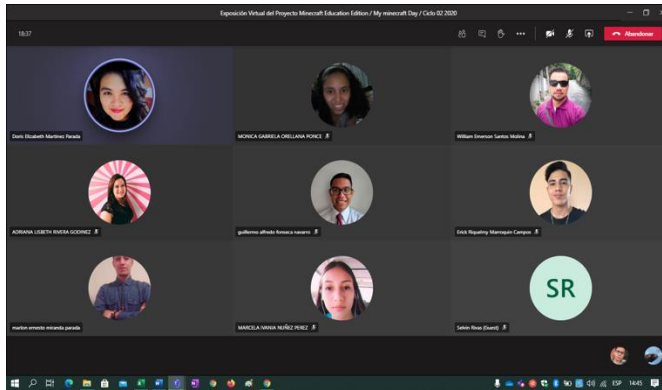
Exposición Virtual del Proyecto Minecraft Education Edition / My minecraft Day / Ciclo 02 2020

18:37

Abandonar

Doris Elizabeth Martinez Parada

MONICA GABRIELA ORELLANA PONCE

William Emerson Santos Molina

ADRIANA LISBETH RIVERA GODINEZ

guillermo alfredo fonseca navarro

Erick Riquelmy Manriquin Campos

marlon ernesto miranda parada

MARCELA MARIA NUÑEZ PEREZ

SR

Selvin Rivas (Guest)

ESP 14:45